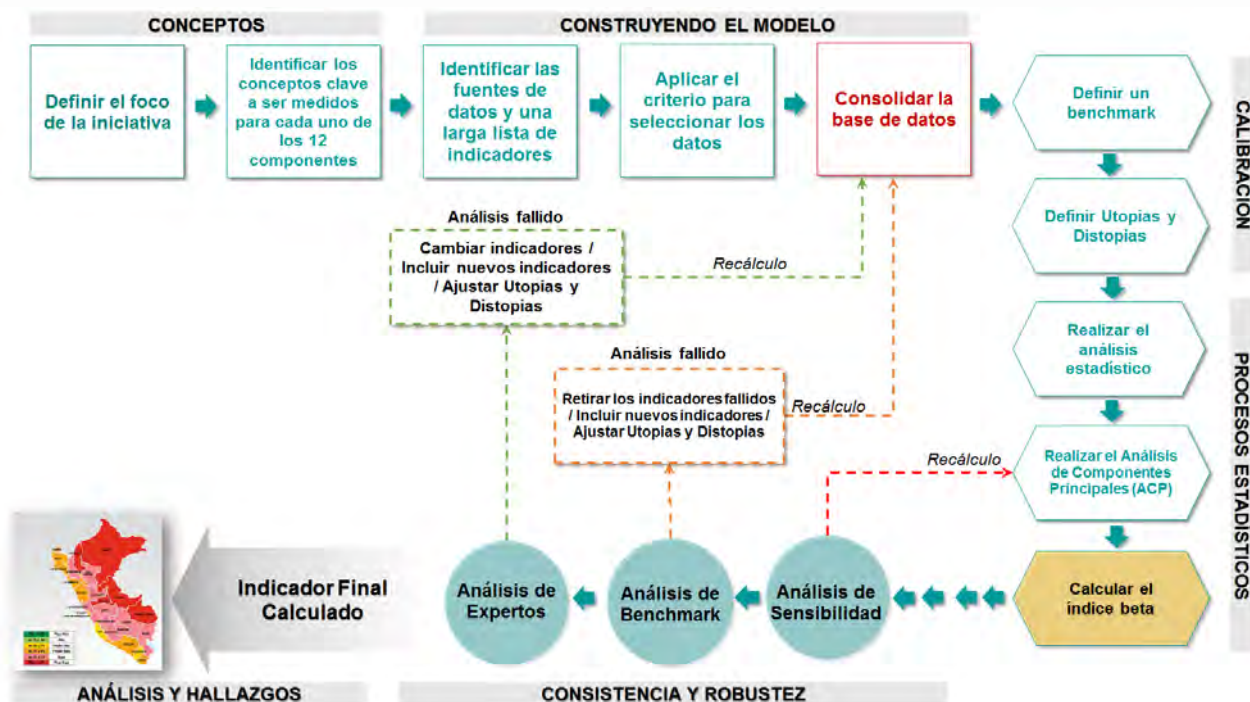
CONCEPTOS

CONSTRUYENDO EL MODELO

Definir el foco de la iniciativa

Identificar los conceptos clave a ser medidos para cada uno de los 12 componentes

Identificar las fuentes de datos y una larga lista de indicadores

Aplicar el criterio para seleccionar los datos

Consolidar la base de datos

Definir un benchmark

CALIBRACIÓN

Definir Utopías y Distopías

Realizar el análisis estadístico

PROCESOS ESTADÍSTICOS

Realizar el Análisis de Componentes Principales (ACP)

Calcular el índice beta

Análisis fallido

Cambiar indicadores / Incluir nuevos indicadores / Ajustar Utopías y Distopías

Recálculo

Análisis fallido

Retirar los indicadores fallidos / Incluir nuevos indicadores / Ajustar Utopías y Distopías

Recálculo

Recálculo

Indicador Final Calculado

Análisis de Expertos

Análisis de Benchmark

Análisis de Sensibilidad

ANÁLISIS Y HALLAZGOS

CONSISTENCIA Y ROBUSTEZ